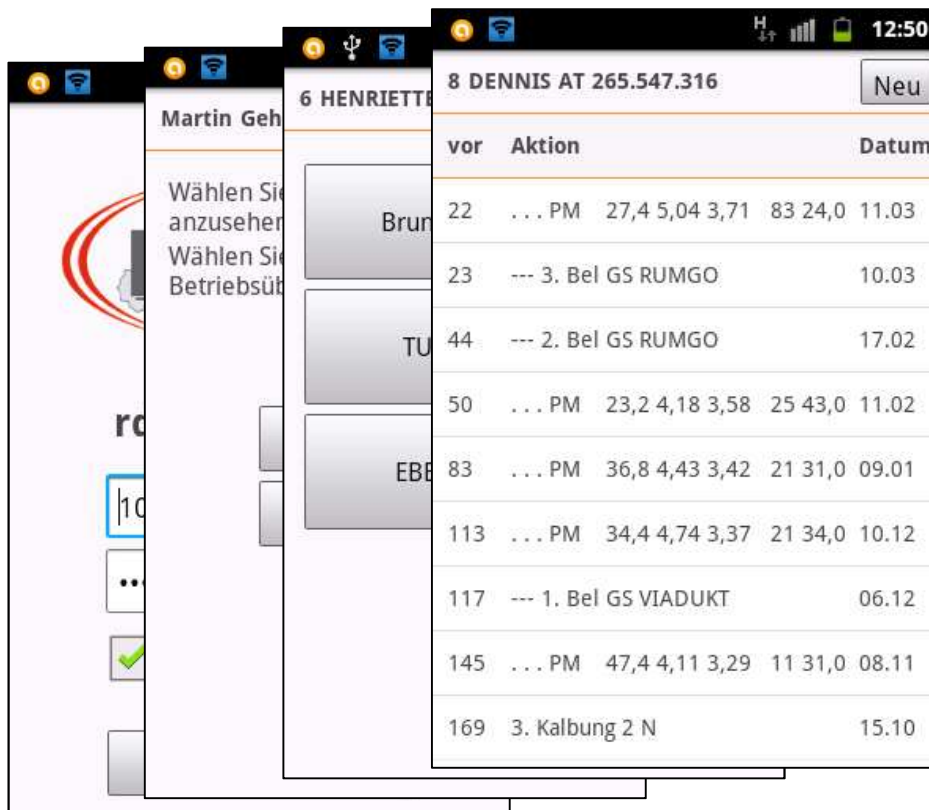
12:50

8 DENNIS AT 265.547.316

Neu

| vor | Aktion | Datum |
|---|---|---|
| 22 | . . . PM 27,4 5,04 3,71 83 24,0 | 11.03 |
| 23 | --- 3. Bel GS RUMGO | 10.03 |
| 44 | --- 2. Bel GS RUMGO | 17.02 |
| 50 | . . . PM 23,2 4,18 3,58 25 43,0 | 11.02 |
| 83 | . . . PM 36,8 4,43 3,42 21 31,0 | 09.01 |
| 113 | . . . PM 34,4 4,74 3,37 21 34,0 | 10.12 |
| 117 | --- 1. Bel GS VIADUKT | 06.12 |
| 145 | . . . PM 47,4 4,11 3,29 11 31,0 | 08.11 |
| 169 | 3. Kalbung 2 N | 15.10 |

6 HENRIETTE

Brun

TU

EBE

Martin Geh

Wählen Sie anzusehen

Wählen Sie Betriebsüb

ro

10

••